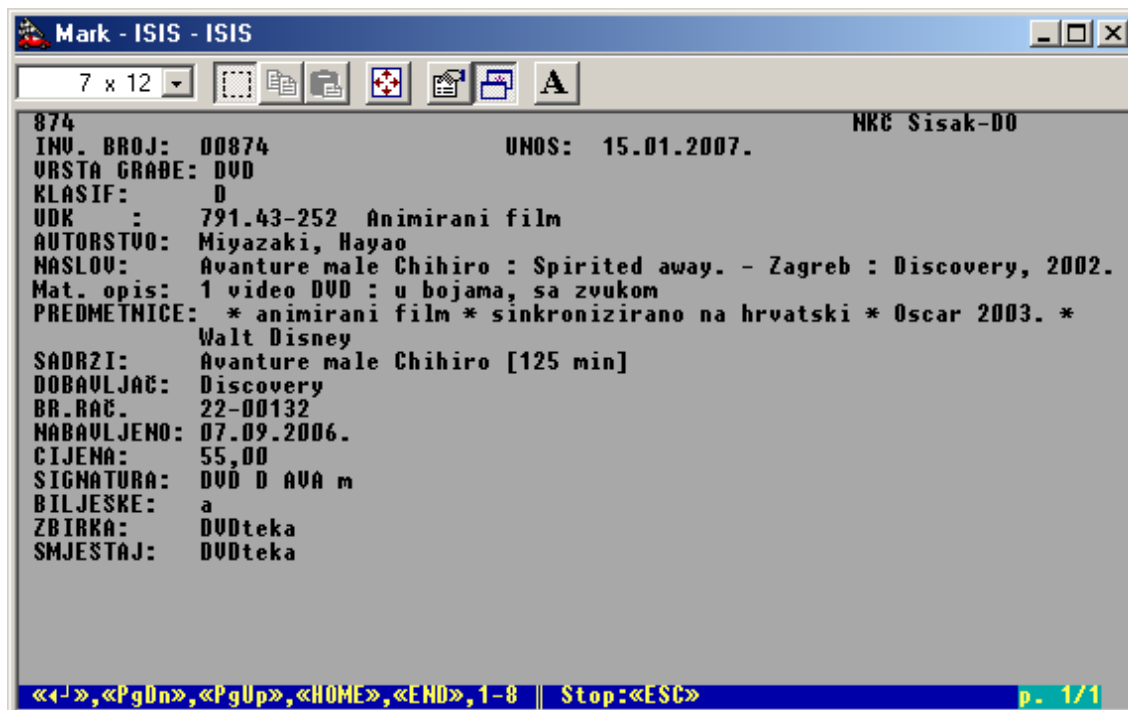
Mark - ISIS - ISIS

7 x 12

A

874 NKČ Sisak-DO
INV. BROJ: 00874 UNOS: 15.01.2007.
VRSTA GRAĐE: DVD
KLASIF: D
UDK : 791.43-252 Animirani film
AUTORSTVO: Miyazaki, Hayao
NASLOV: Avanture male Chihiro : Spirited away. - Zagreb : Discovery, 2002.
Mat. opis: 1 video DVD : u bojama, sa zvukom
PREDMETNICE: * animirani film * sinkronizirano na hrvatski * Oscar 2003. * Walt Disney
SADRZI: Avanture male Chihiro [125 min]
DOBAVLJAČ: Discovery
BR.RAČ. 22-00132
NABAVLJENO: 07.09.2006.
CIJENA: 55,00
SIGNATURA: DVD D AVA m
BILJESKE: a
ZBIRKA: DVDteka
SMJESTAJ: DVDteka

«↵»,«PgDn»,«PgUp»,«HOME»,«END»,1-8 ‖ Stop:«ESC» p. 1/1